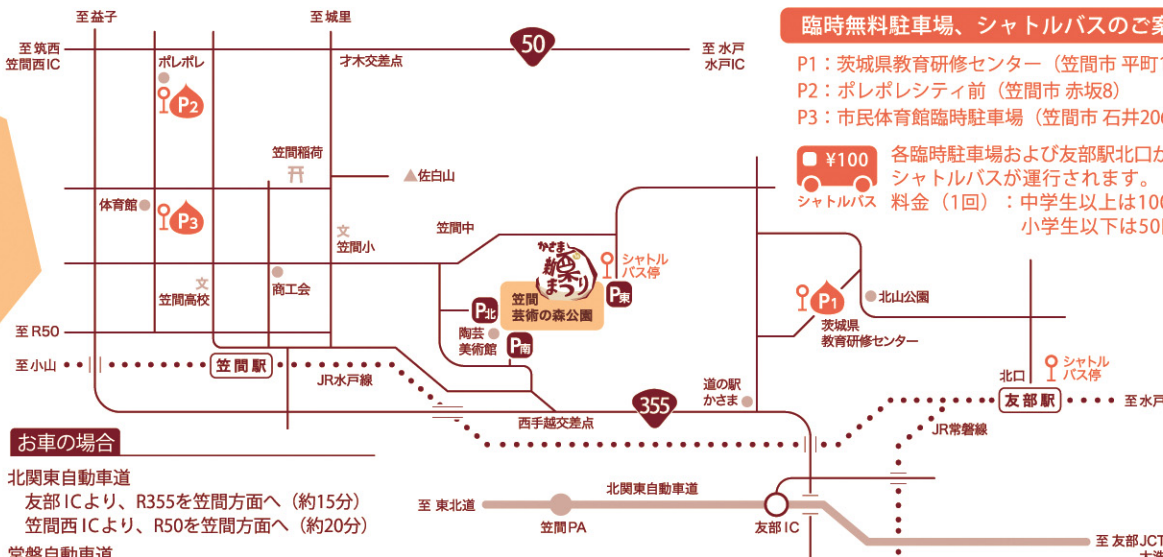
臨時無料駐車場、シャトルバスのご案

P1：茨城県教育研修センター（笠間市 平町

P2：ポレポレシティ前（笠間市 赤坂8）

P3：市民体育館臨時駐車場（笠間市 石井20

¥100

シャトルバス

各臨時駐車場および友部駅北口か シャトルバスが運行されます。 料金（1回）：中学生以上は10 小学生以下は50

至 益子
至 城里
至 筑西 笠間西IC
50
至 水戸 水戸IC
才木交差点
ポレポレ
P2
笠間稲荷
佐白山
体育館
P3
文 笠間小
笠間中
かさま 新栗まつり
シャトル バス停
文 笠間高校
商工会
P北
笠間 芸術の森公園
P東
P1
北山公園
茨城県 教育研修センター
陶芸 美術館
P南
至 R50
至 小山
笠間駅
JR水戸線
道の駅 かさま
355
北口
シャトル バス停
友部駅
至 水戸
西手越交差点
JR常磐線

お車の場合

北関東自動車道
友部 ICより、R355を笠間方面へ（約15分）
笠間西 ICより、R50を笠間方面へ（約20分）
常磐自動車道

至 東北道
北関東自動車道
笠間PA
友部 IC
至 友部JCT